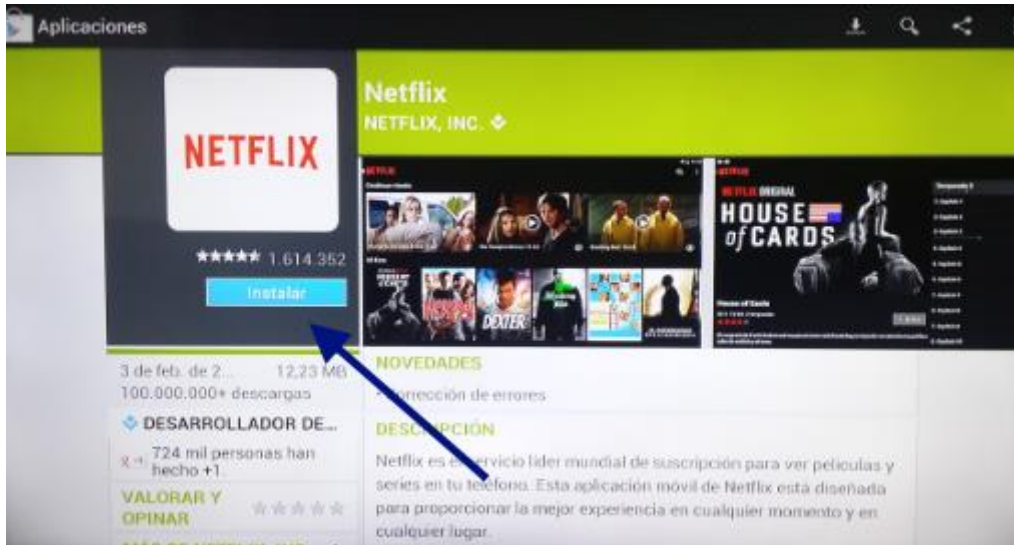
Aplicaciones

NETFLIX

Netflix
NETFLIX, INC.

1.614.352
Instalar

HOUSE of CARDS

DEXTER

3 de feb. de 2... 12,23 MB
100.000.000+ descargas

DESARROLLADOR DE...

724 mil personas han hecho +1.

VALORAR Y OPINAR

NOVEDADES
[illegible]rrección de errores

DES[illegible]CIÓN
Netflix es e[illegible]ervicio líder mundial de suscripción para ver películas y series en tu teléfono. Esta aplicación móvil de Netflix está diseñada para proporcionar la mejor experiencia en cualquier momento y en cualquier lugar.